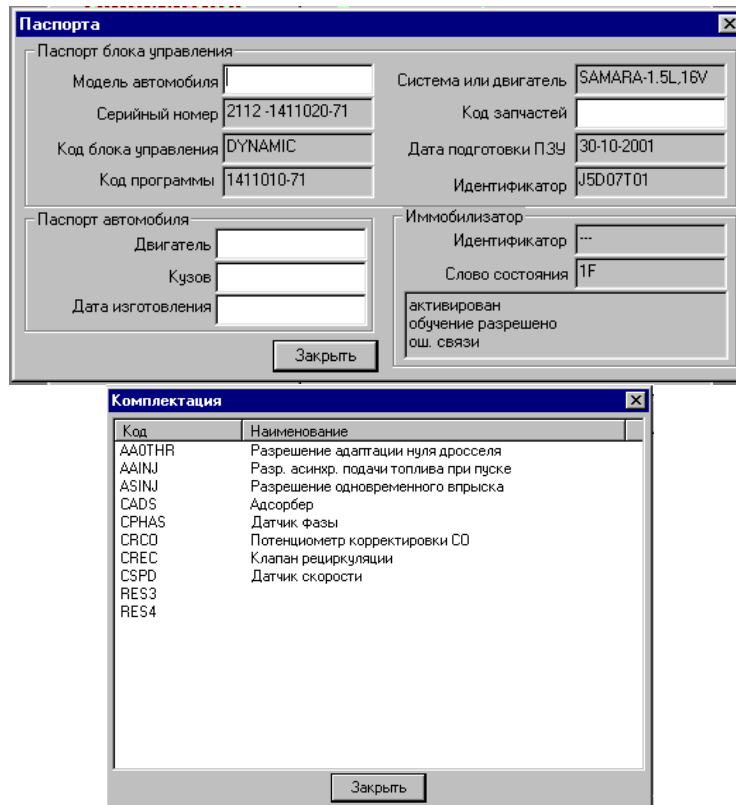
Паспорта

Паспорт блока управления

Модель автомобиля

Система или двигатель SAMARA-1.5L,16V

Серийный номер 2112 -1411020-71

Код запчастей

Код блока управления DYNAMIC

Дата подготовки ПЗУ 30-10-2001

Код программы 1411010-71

Идентификатор J5D07T01

Паспорт автомобиля

Двигатель

Кузов

Дата изготовления

Иммобилизатор

Идентификатор ---

Слово состояния 1F

активирован
обучение разрешено
ош. связи

Закрыть

Комплектация

| Код | Наименование |
|---|---|
| AA0THR | Разрешение адаптации нуля дросселя |
| AAINJ | Разр. асинхр. подачи топлива при пуске |
| ASINJ | Разрешение одновременного впрыска |
| CADS | Адсорбер |
| CPHAS | Датчик фазы |
| CRCO | Потенциометр корректировки CO |
| CREC | Клапан рециркуляции |
| CSPD | Датчик скорости |
| RES3 | |
| RES4 | |

Закрыть